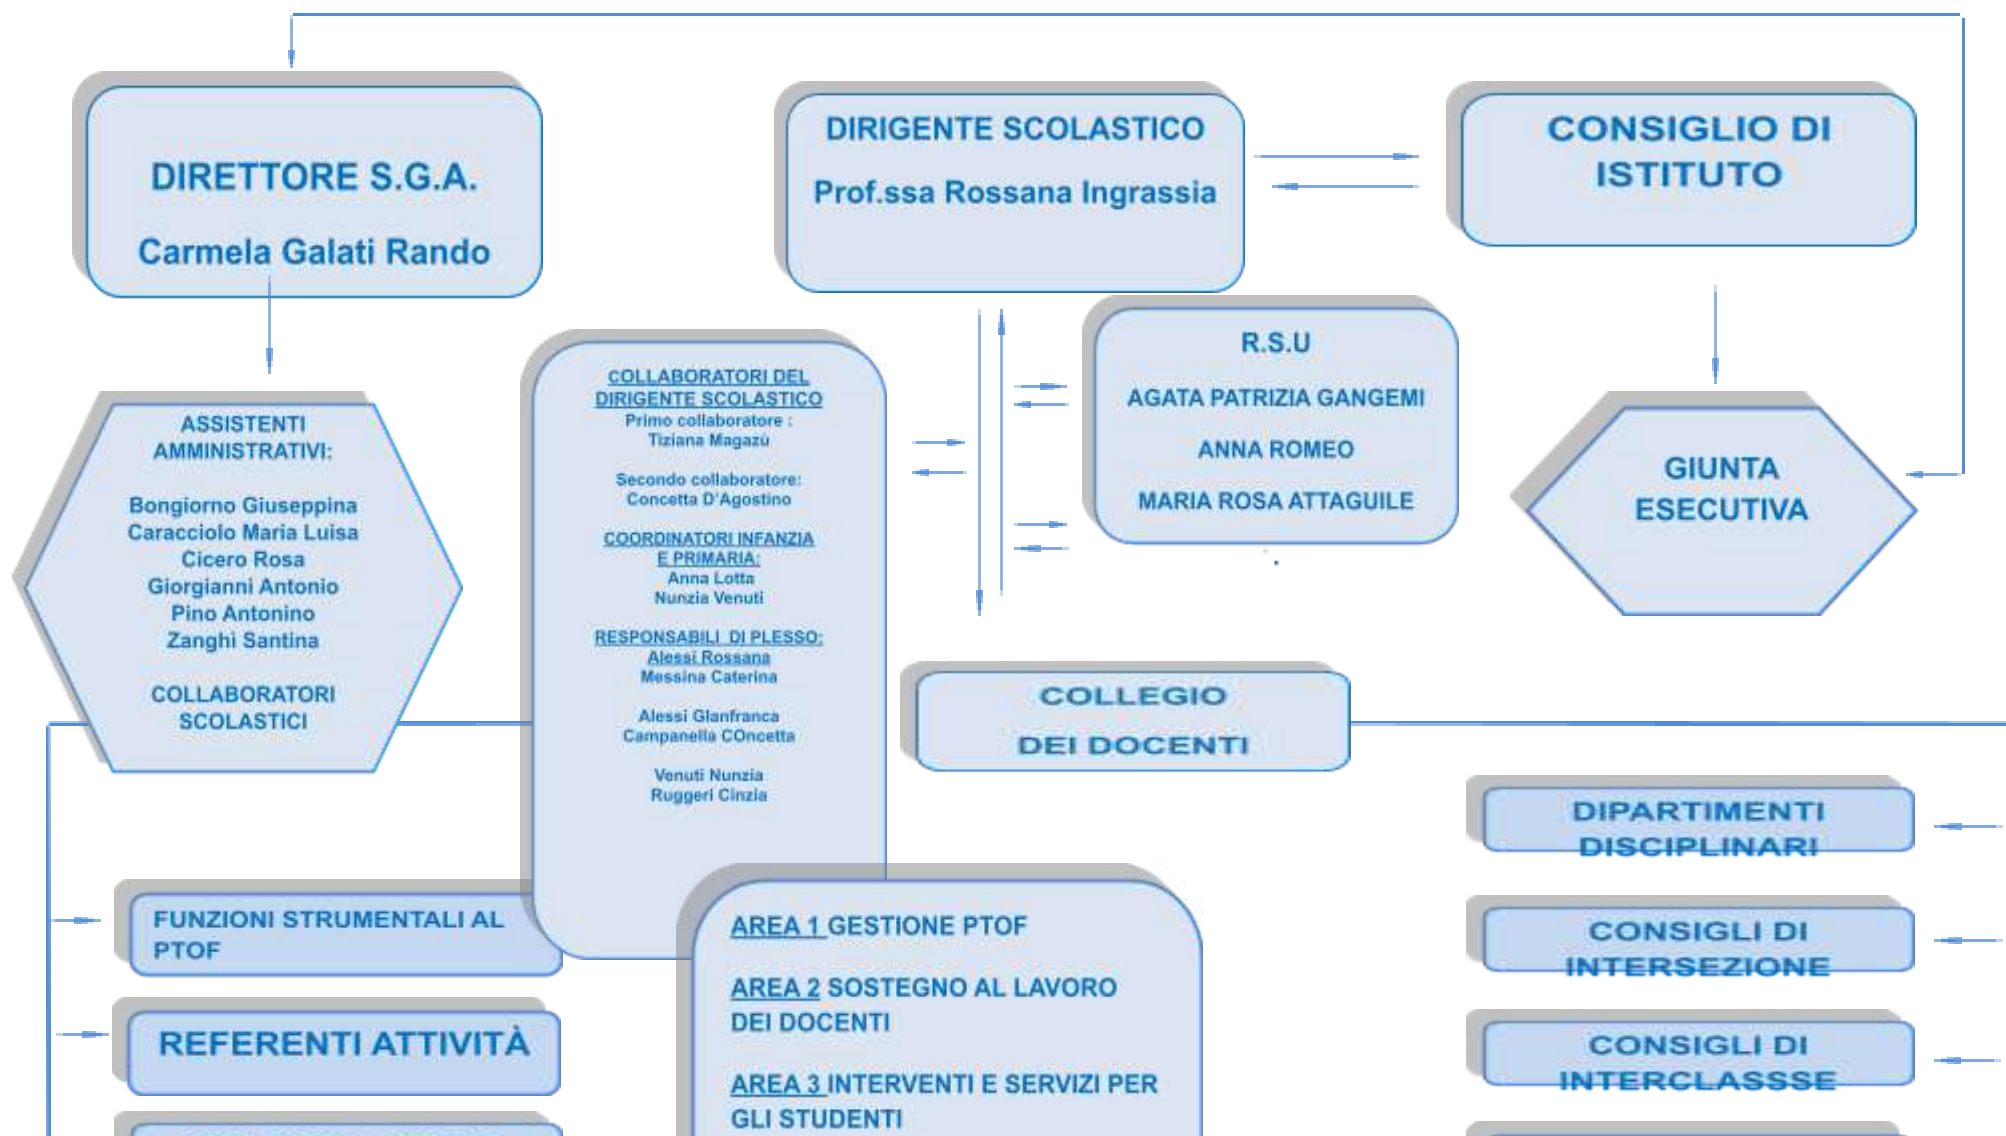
DIRETTORE S.G.A.

Carmela Galati Rando

DIRIGENTE SCOLASTICO

Prof.ssa Rossana Ingrassia

CONSIGLIO DI ISTITUTO

ASSISTENTI AMMINISTRATIVI:

Bongiorno Giuseppina
Caracciolo Maria Luisa
Cicero Rosa
Giorgianni Antonio
Pino Antonino
Zanghì Santina

COLLABORATORI SCOLASTICI

COLLABORATORI DEL DIRIGENTE SCOLASTICO
Primo collaboratore : Tiziana Magazù

Secondo collaboratore: Concetta D'Agostino

COORDINATORI INFANZIA E PRIMARIA:
Anna Lotta
Nunzia Venuti

RESPONSABILI DI PLESSO:
Alessi Rossana
Messina Caterina

Alessi Gianfranca
Campanella COncetta

Venuti Nunzia
Ruggeri Cinzia

R.S.U

AGATA PATRIZIA GANGEMI

ANNA ROMEO

MARIA ROSA ATTAGUILE

GIUNTA ESECUTIVA

COLLEGIO DEI DOCENTI

DIPARTIMENTI DISCIPLINARI

CONSIGLI DI INTERSEZIONE

CONSIGLI DI INTERCLASSSE

FUNZIONI STRUMENTALI AL PTOF

REFERENTI ATTIVITÀ

AREA 1 GESTIONE PTOF

AREA 2 SOSTEGNO AL LAVORO DEI DOCENTI

AREA 3 INTERVENTI E SERVIZI PER GLI STUDENTI